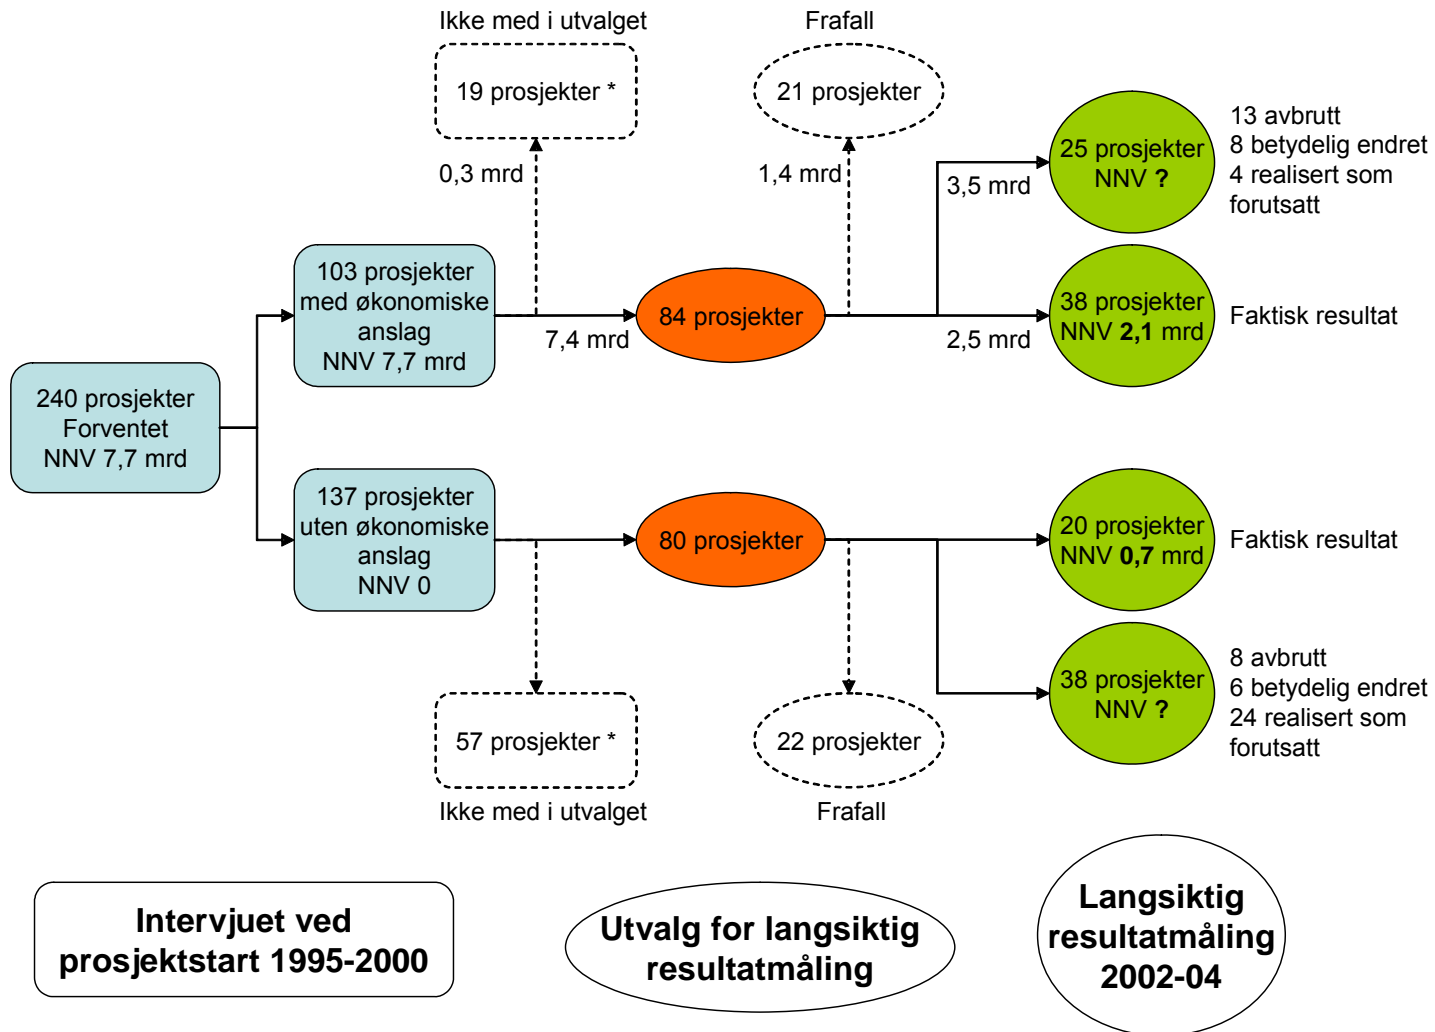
Ikke med i utvalget

19 prosjekter *

0,3 mrd

Frafall

21 prosjekter

1,4 mrd

240 prosjekter
Forventet
NNV 7,7 mrd

103 prosjekter
med økonomiske
anslag
NNV 7,7 mrd

7,4 mrd

84 prosjekter

3,5 mrd

25 prosjekter
NNV **?**

13 avbrutt
8 betydelig endret
4 realisert som forutsatt

2,5 mrd

38 prosjekter
NNV **2,1** mrd

Faktisk resultat

137 prosjekter
uten økonomiske
anslag
NNV 0

80 prosjekter

20 prosjekter
NNV **0,7** mrd

Faktisk resultat

38 prosjekter
NNV **?**

8 avbrutt
6 betydelig endret
24 realisert som forutsatt

57 prosjekter *

Ikke med i utvalget

22 prosjekter

Frafall

**Intervjuet ved prosjektstart 1995-2000**

**Utvalg for langsiktig resultatmåling**

**Langsiktig resultatmåling 2002-04**